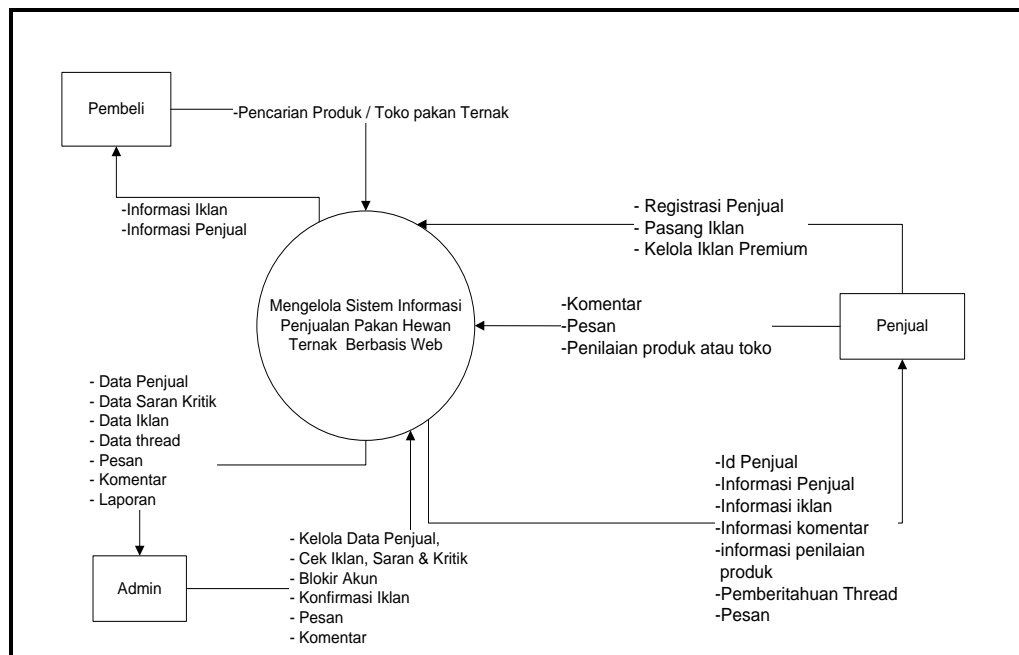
Pembeli

-Pencarian Produk / Toko pakan Ternak

-Informasi Iklan
-Informasi Penjual

- Registrasi Penjual
- Pasang Iklan
- Kelola Iklan Premium

Mengelola Sistem Informasi Penjualan Pakan Hewan Ternak Berbasis Web

-Komentar
-Pesan
-Penilaian produk atau toko

Penjual

- Data Penjual
- Data Saran Kritik
- Data Iklan
- Data thread
- Pesan
- Komentar
- Laporan

-Id Penjual
-Informasi Penjual
-Informasi iklan
-Informasi komentar
-informasi penilaian produk
-Pemberitahuan Thread
-Pesan

Admin

- Kelola Data Penjual,
- Cek Iklan, Saran & Kritik
- Blokir Akun
- Konfirmasi Iklan
- Pesan
- Komentar